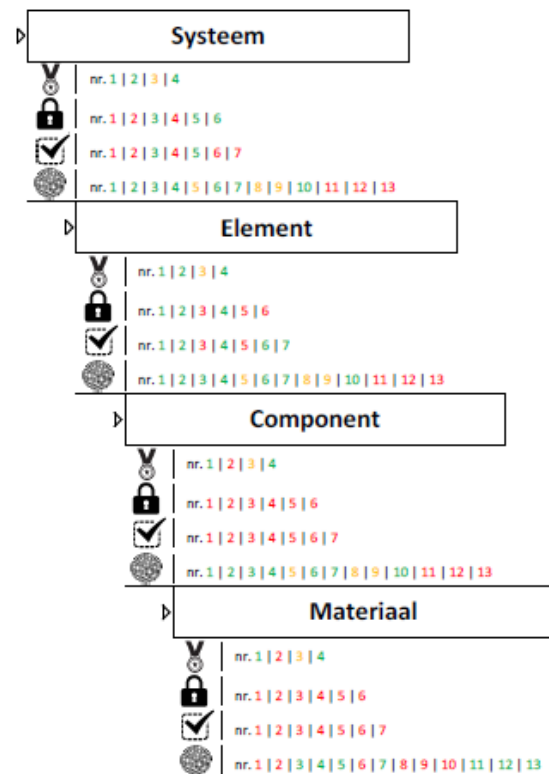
Systeem

nr. 1 | 2 | 3 | 4

nr. 1 | 2 | 3 | 4 | 5 | 6

nr. 1 | 2 | 3 | 4 | 5 | 6 | 7

nr. 1 | 2 | 3 | 4 | 5 | 6 | 7 | 8 | 9 | 10 | 11 | 12 | 13

Element

nr. 1 | 2 | 3 | 4

nr. 1 | 2 | 3 | 4 | 5 | 6

nr. 1 | 2 | 3 | 4 | 5 | 6 | 7

nr. 1 | 2 | 3 | 4 | 5 | 6 | 7 | 8 | 9 | 10 | 11 | 12 | 13

Component

nr. 1 | 2 | 3 | 4

nr. 1 | 2 | 3 | 4 | 5 | 6

nr. 1 | 2 | 3 | 4 | 5 | 6 | 7

nr. 1 | 2 | 3 | 4 | 5 | 6 | 7 | 8 | 9 | 10 | 11 | 12 | 13

Materiaal

nr. 1 | 2 | 3 | 4

nr. 1 | 2 | 3 | 4 | 5 | 6

nr. 1 | 2 | 3 | 4 | 5 | 6 | 7

nr. 1 | 2 | 3 | 4 | 5 | 6 | 7 | 8 | 9 | 10 | 11 | 12 | 13